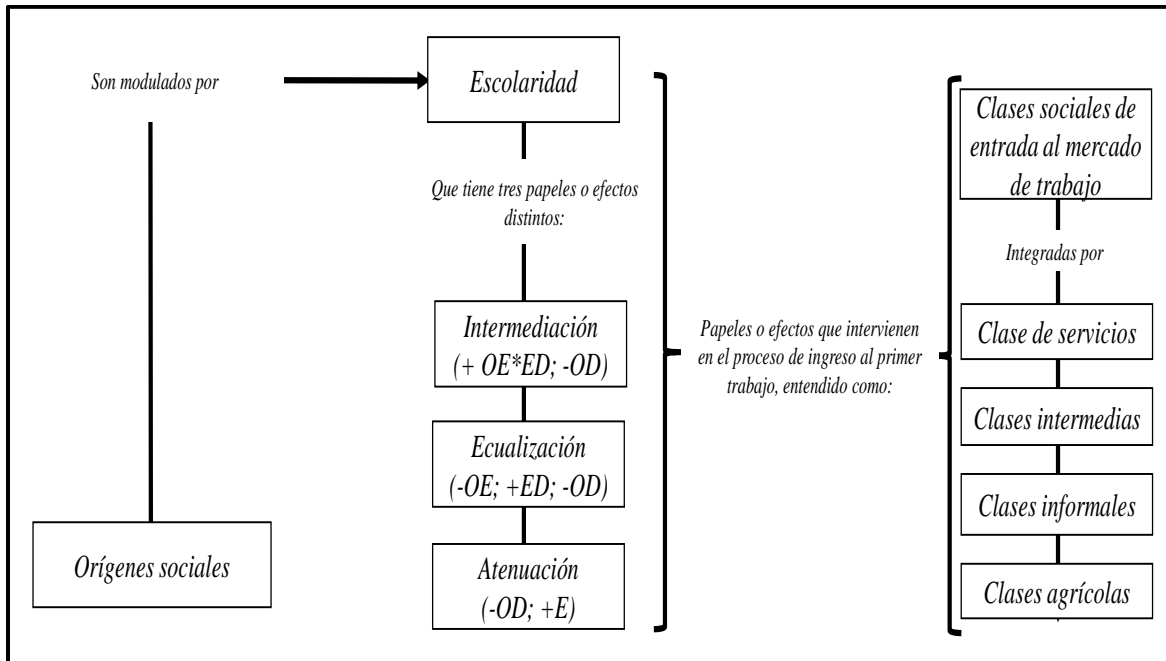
Son modulados por

Escolaridad

Que tiene tres papeles o efectos distintos:

Intermediación
(+ OE*ED; -OD)

Ecualización
(-OE; +ED; -OD)

Atenuación
(-OD; +E)

Orígenes sociales

Papeles o efectos que intervienen en el proceso de ingreso al primer trabajo, entendido como:

Clases sociales de entrada al mercado de trabajo

Integradas por

Clase de servicios

Clases intermedias

Clases informales

Clases agrícolas